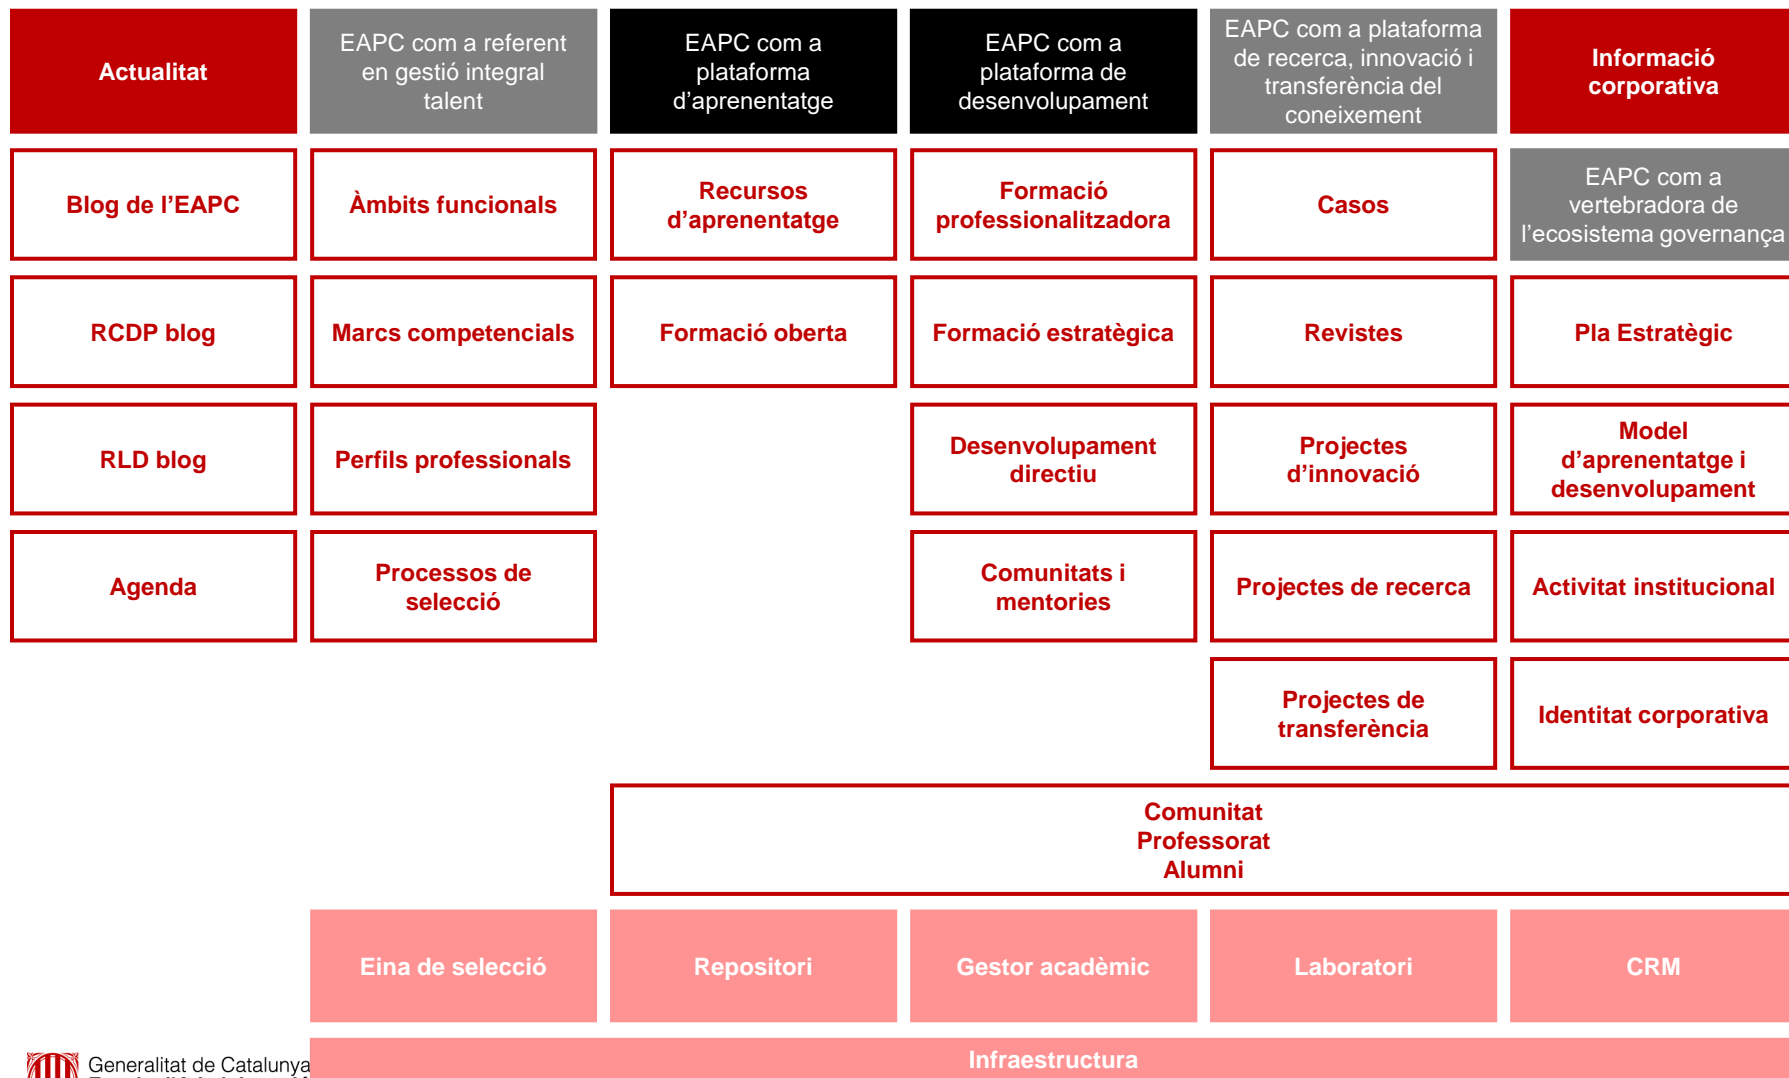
Actualitat

EAPC com a referent en gestió integral talent

EAPC com a plataforma d'aprenentatge

EAPC com a plataforma de desenvolupament

EAPC com a plataforma de recerca, innovació i transferència del coneixement

Informació corporativa

Blog de l'EAPC

Àmbits funcionals

Recursos d'aprenentatge

Formació professionalitzadora

Casos

EAPC com a vertebradora de l'ecosistema governança

RCDP blog

Marcs competencials

Formació oberta

Formació estratègica

Revistes

Pla Estratègic

RLD blog

Perfils professionals

Desenvolupament directiu

Projectes d'innovació

Model d'aprenentatge i desenvolupament

Agenda

Processos de selecció

Comunitats i mentories

Projectes de recerca

Activitat institucional

Projectes de transferència

Identitat corporativa

Comunitat
Professorat
Alumni

Eina de selecció

Repositori

Gestor acadèmic

Laboratori

CRM

Generalitat de Catalunya
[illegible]

Infraestructura